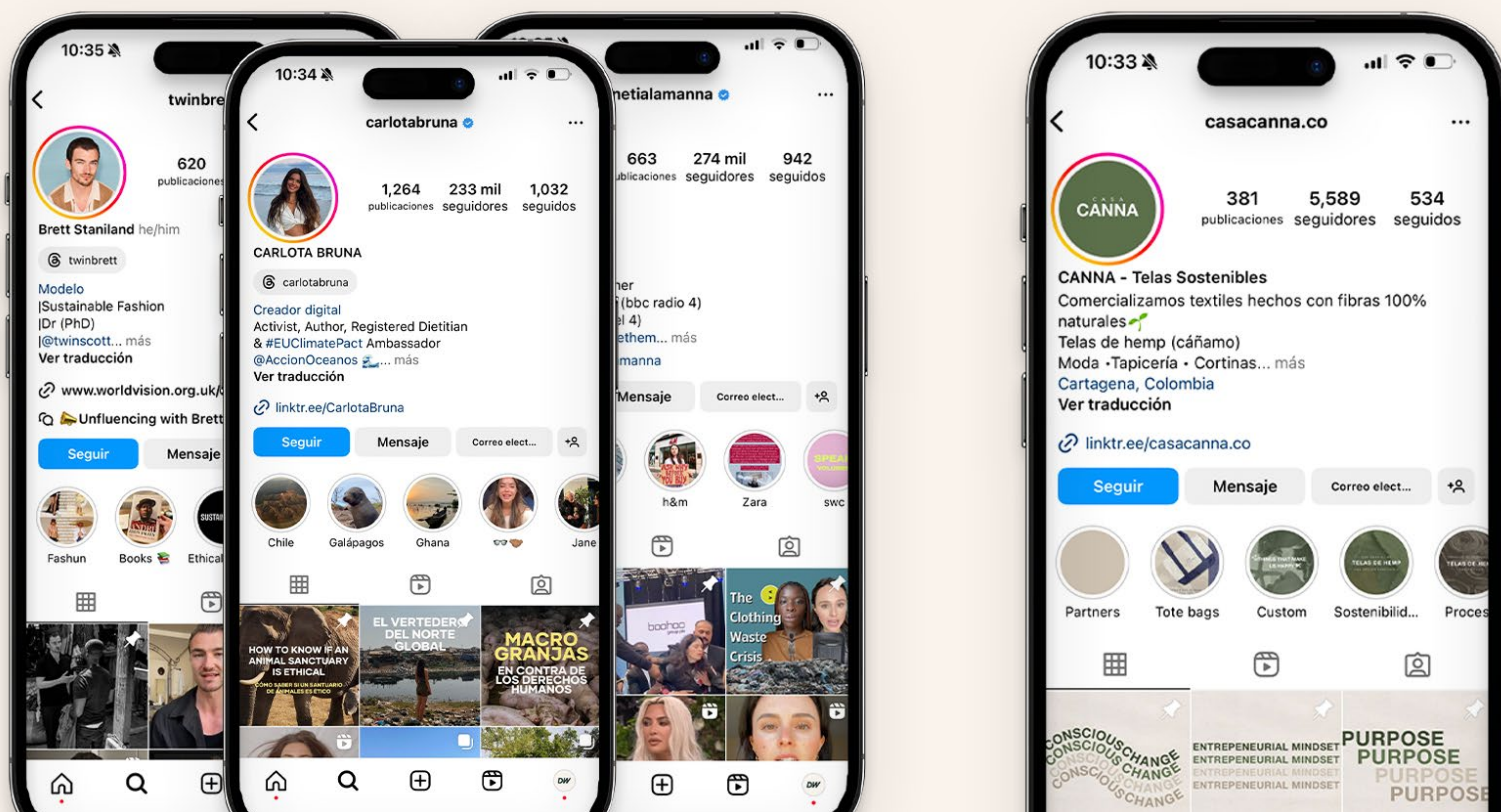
10:35

twinbre

620
publicaciones

Brett Staniland he/him

twinbrett

Modelo
|Sustainable Fashion
|Dr (PhD)
|@twinscott... más
Ver traducción

www.worldvision.org.uk/

Unfluencing with Brett

Seguir

Mensaje

Fashun

Books

Ethical

10:34

carlotabruna

1,264
publicaciones

233 mil
seguidores

1,032
seguidos

CARLOTA BRUNA

carlotabruna

Creador digital
Activist, Author, Registered Dietitian
& #EUClimatePact Ambassador
@AccionOceanos ... más
Ver traducción

linktr.ee/CarlotaBruna

Seguir

Mensaje

Correo elect...

Chile

Galápagos

Ghana

Jane

HOW TO KNOW IF AN ANIMAL SANCTUARY IS ETHICAL
CÓMO SABER SI UN SANTUARIO DE ANIMALES ES ÉTICO

EL VERTEDERO DEL NORTE GLOBAL

MACRO GRANJAS
EN CONTRA DE LOS DERECHOS HUMANOS

DW

netialamanna

663
publicaciones

274 mil
seguidores

942
seguidos

her
(bbc radio 4)
el 4)
ethem... más
amanna

Mensaje

Correo elect...

h&m

Zara

swc

The Clothing Waste Crisis

boohoo

DW

10:33

casacanna.co

CASA CANNA

381
publicaciones

5,589
seguidores

534
seguidos

CANNA - Telas Sostenibles
Comercializamos textiles hechos con fibras 100% naturales
Telas de hemp (cáñamo)
Moda •Tapicería • Cortinas... más
Cartagena, Colombia
Ver traducción

linktr.ee/casacanna.co

Seguir

Mensaje

Correo elect...

Partners

Tote bags

Custom

Sostenibilid...

Proces

CONSCIOUS CHANGE
CONSCIOUS CHANGE
CONSCIOUS CHANGE
CONSCIOUS CHANGE

ENTREPENEURIAL MINDSET
ENTREPENEURIAL MINDSET
ENTREPENEURIAL MINDSET
ENTREPENEURIAL MINDSET

PURPOSE
PURPOSE
PURPOSE
PURPOSE